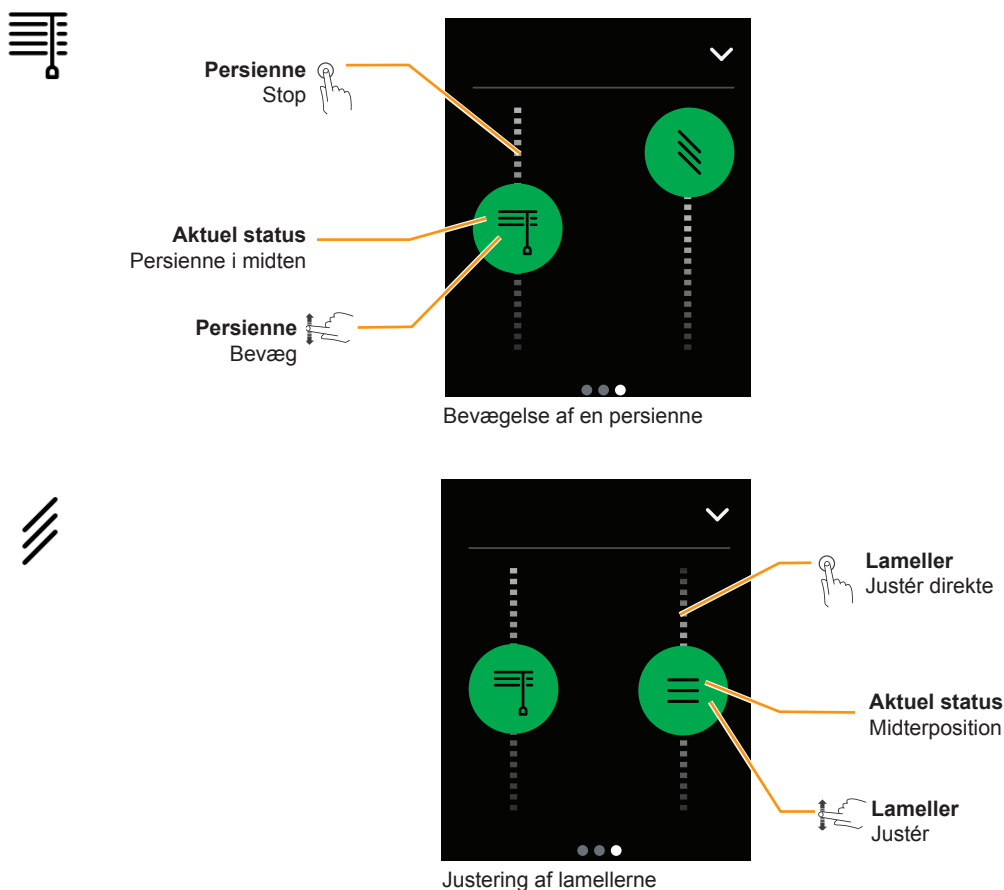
**Persienne**
Stop

**Aktuel status**
Persienne i midten

**Persienne**
Bevæg

Bevægelse af en persienne

**Lameller**
Justér direkte

**Aktuel status**
Midterposition

**Lameller**
Justér

Justering af lamellerne